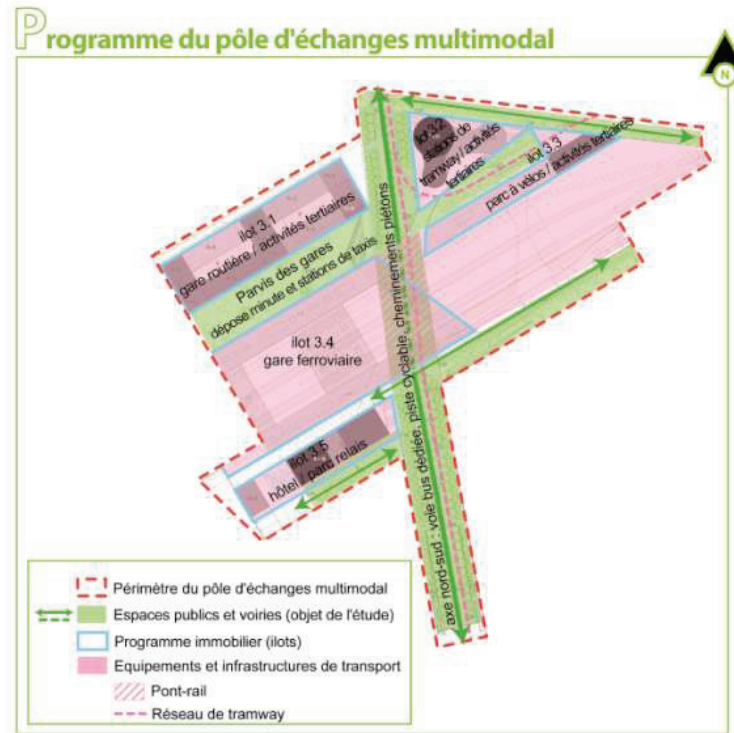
Programme du pôle d'échanges multimodal

N

ilot 3.2
garage de tramway / activités tertiaires

ilot 3.3
parc à vélos / activités tertiaires

ilot 3.1
gare routière / activités tertiaires

Parvis des gares
dépose minute et stations de taxis

axe nord-sud : voie bus dédiée, piste cyclable, cheminements piétons

ilot 3.4
gare ferroviaire

ilot 3.5
hôtel / parc relais

Périmètre du pôle d'échanges multimodal
Espaces publics et voiries (objet de l'étude)
Programme immobilier (ilots)
Equipements et infrastructures de transport
Pont-rail
Réseau de tramway